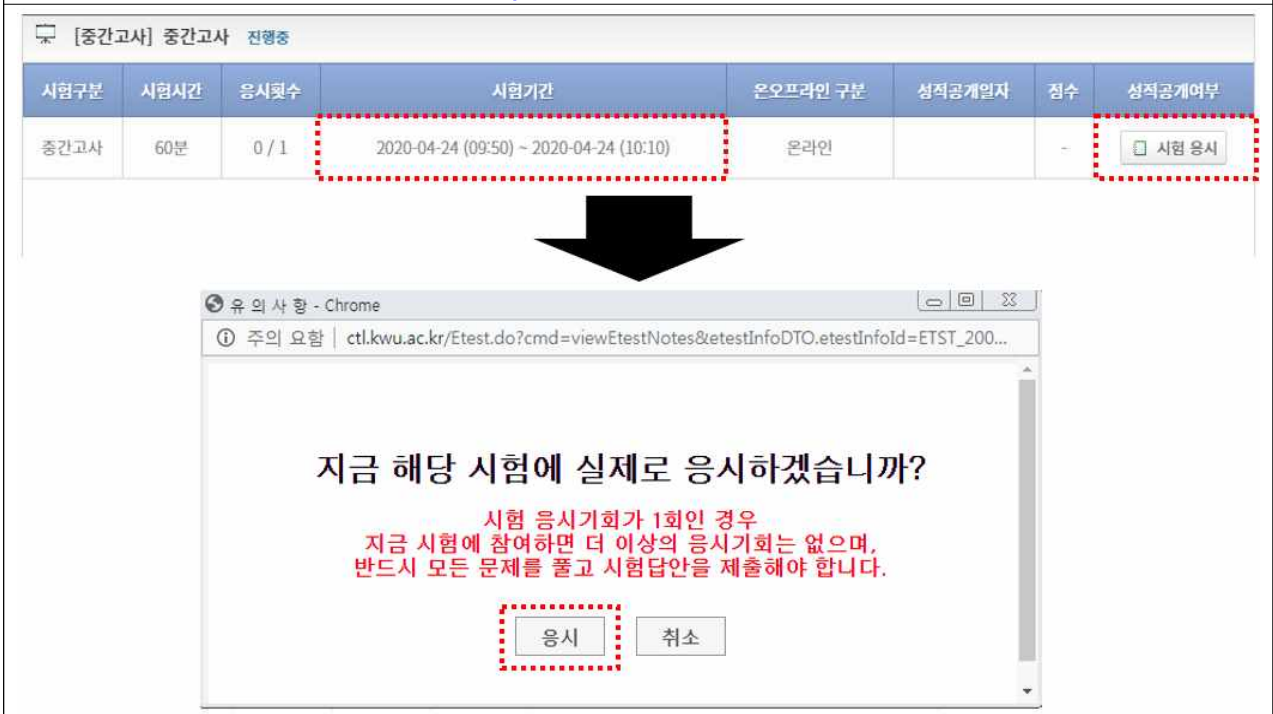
[중간고사] 중간고사 진행중

| 시험구분 | 시험시간 | 응시횟수 | 시험기간 | 온오프라인 구분 | 성적공개일자 | 점수 | 성적공개여부 |
|---|---|---|---|---|---|---|---|
| 중간고사 | 60분 | 0 / 1 | 2020-04-24 (09:50) ~ 2020-04-24 (10:10) | 온라인 | | - | 시험 응시 |

유 의 사 항 - Chrome

ⓘ 주의 요함 | ctl.kwu.ac.kr/Etest.do?cmd=viewEtestNotes&etestInfoDTO.etestInfoId=ETST_200...

지금 해당 시험에 실제로 응시하겠습니까?

시험 응시기회가 1회인 경우
지금 시험에 참여하면 더 이상의 응시기회는 없으며,
반드시 모든 문제를 풀고 시험답안을 제출해야 합니다.

응시 취소